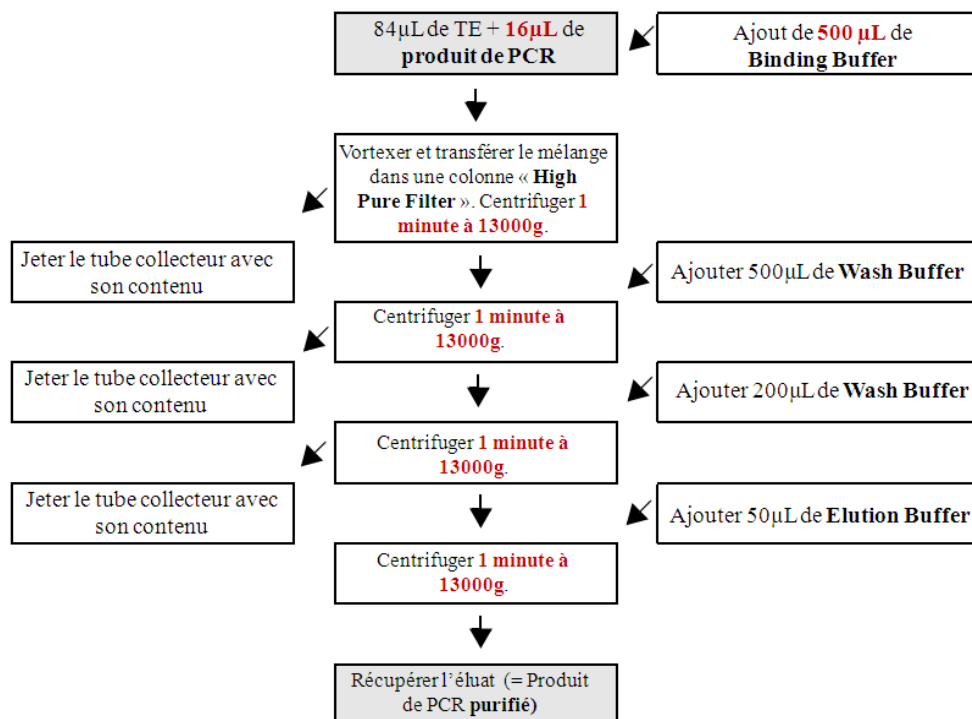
84µL de TE + 16µL de produit de PCR

Ajout de 500 µL de Binding Buffer

Vortexer et transférer le mélange dans une colonne « High Pure Filter ». Centrifuger 1 minute à 13000g.

Jeter le tube collecteur avec son contenu

Ajouter 500µL de Wash Buffer

Centrifuger 1 minute à 13000g.

Jeter le tube collecteur avec son contenu

Ajouter 200µL de Wash Buffer

Centrifuger 1 minute à 13000g.

Jeter le tube collecteur avec son contenu

Ajouter 50µL de Elution Buffer

Centrifuger 1 minute à 13000g.

Récupérer l'éluat (= Produit de PCR purifié)